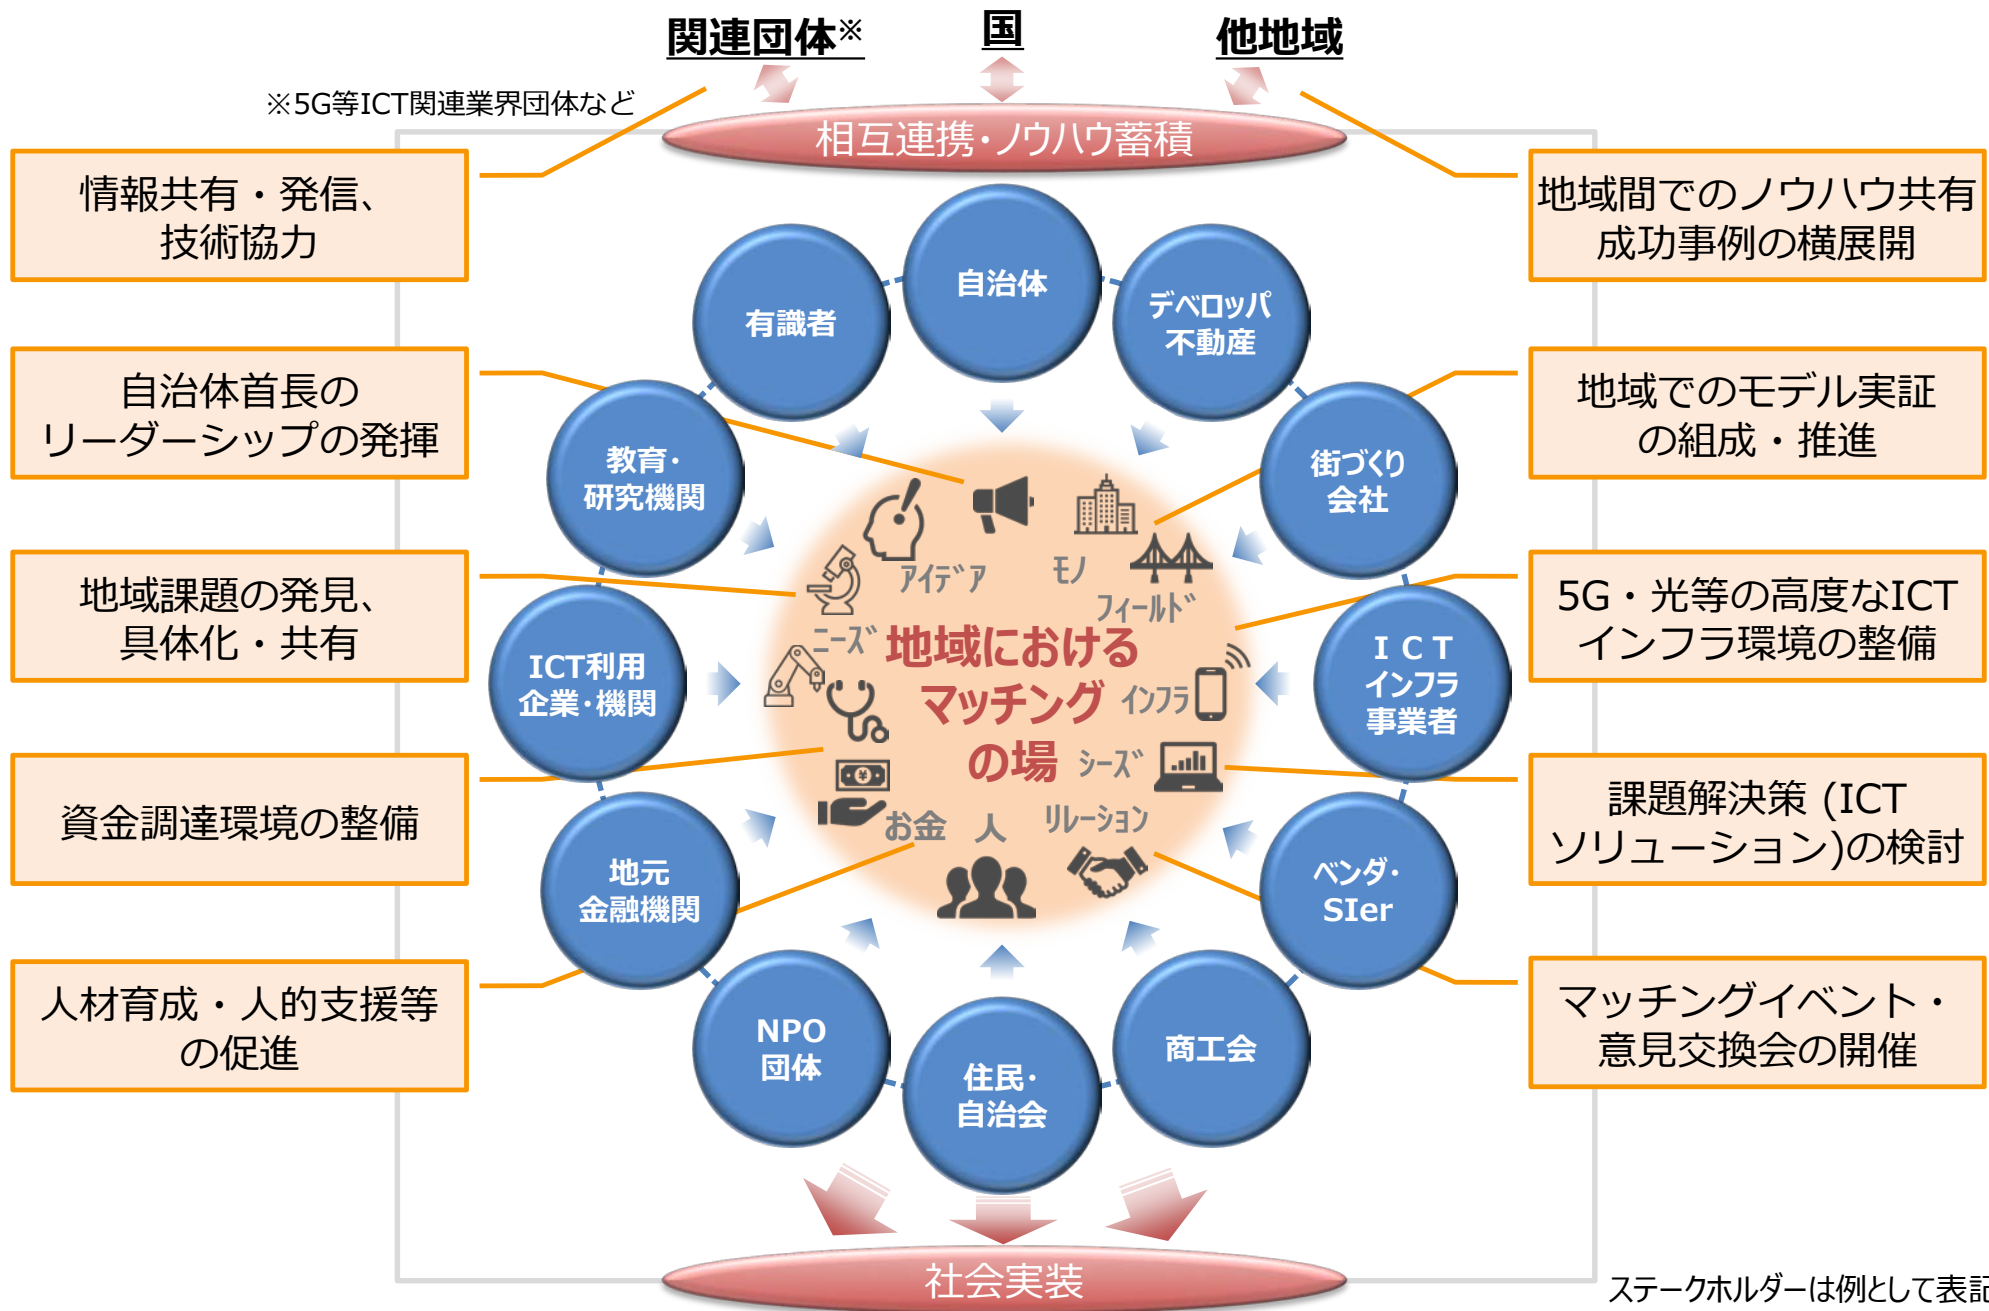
関連団体※　国　他地域

※5G等ICT関連業界団体など

相互連携・ノウハウ蓄積

情報共有・発信、技術協力

地域間でのノウハウ共有成功事例の横展開

自治体首長のリーダーシップの発揮

地域でのモデル実証の組成・推進

地域課題の発見、具体化・共有

5G・光等の高度なICTインフラ環境の整備

資金調達環境の整備

課題解決策（ICTソリューション)の検討

人材育成・人的支援等の促進

マッチングイベント・意見交換会の開催

自治体

有識者

デベロッパ不動産

教育・研究機関

街づくり会社

ICT利用企業・機関

ＩＣＴインフラ事業者

地元金融機関

ベンダ・SIer

NPO団体

住民・自治会

商工会

アイデア　モノ　フィールド　ニーズ　地域におけるマッチングの場　インフラ　シーズ　お金　人　ソリューション

社会実装

ステークホルダーは例として表記